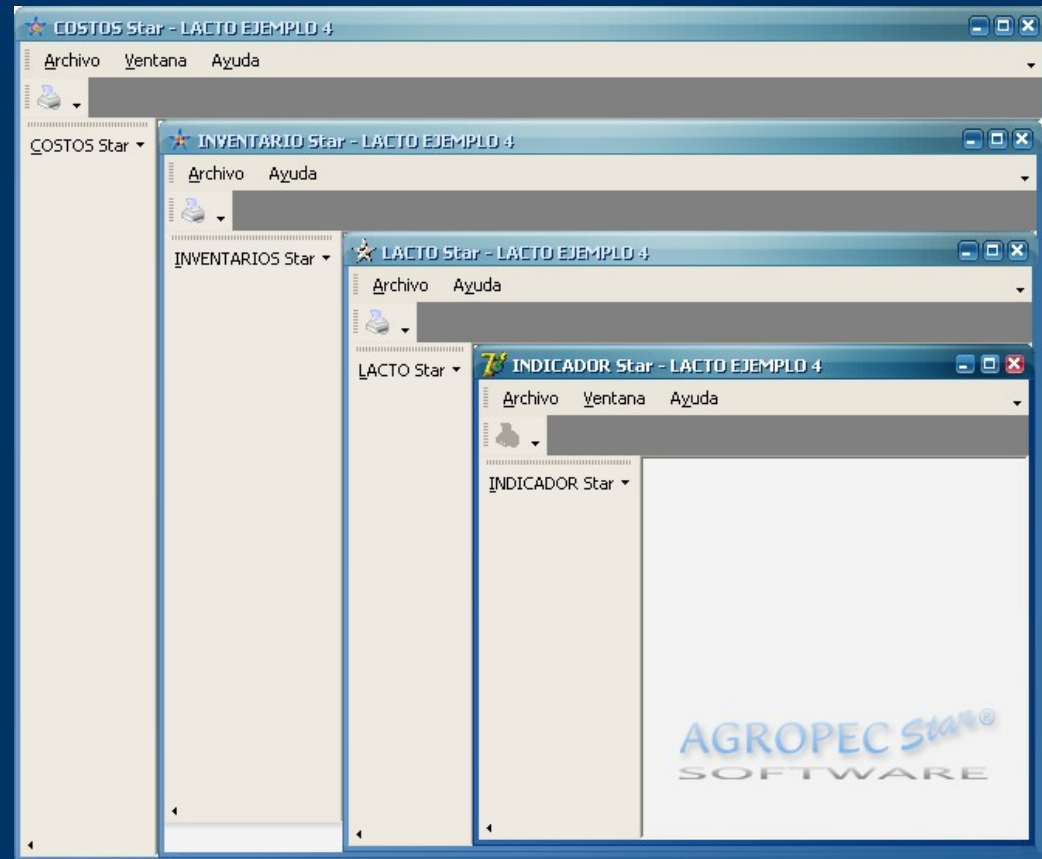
COSTOS Star - LACTO EJEMPLO 4

Archivo Ventana Ayuda

COSTOS Star

INVENTARIO Star - LACTO EJEMPLO 4

Archivo Ayuda

INVENTARIOS Star

LACTO Star - LACTO EJEMPLO 4

Archivo Ayuda

LACTO Star

INDICADOR Star - LACTO EJEMPLO 4

Archivo Ventana Ayuda

INDICADOR Star

AGROPEC Star®
SOFTWARE